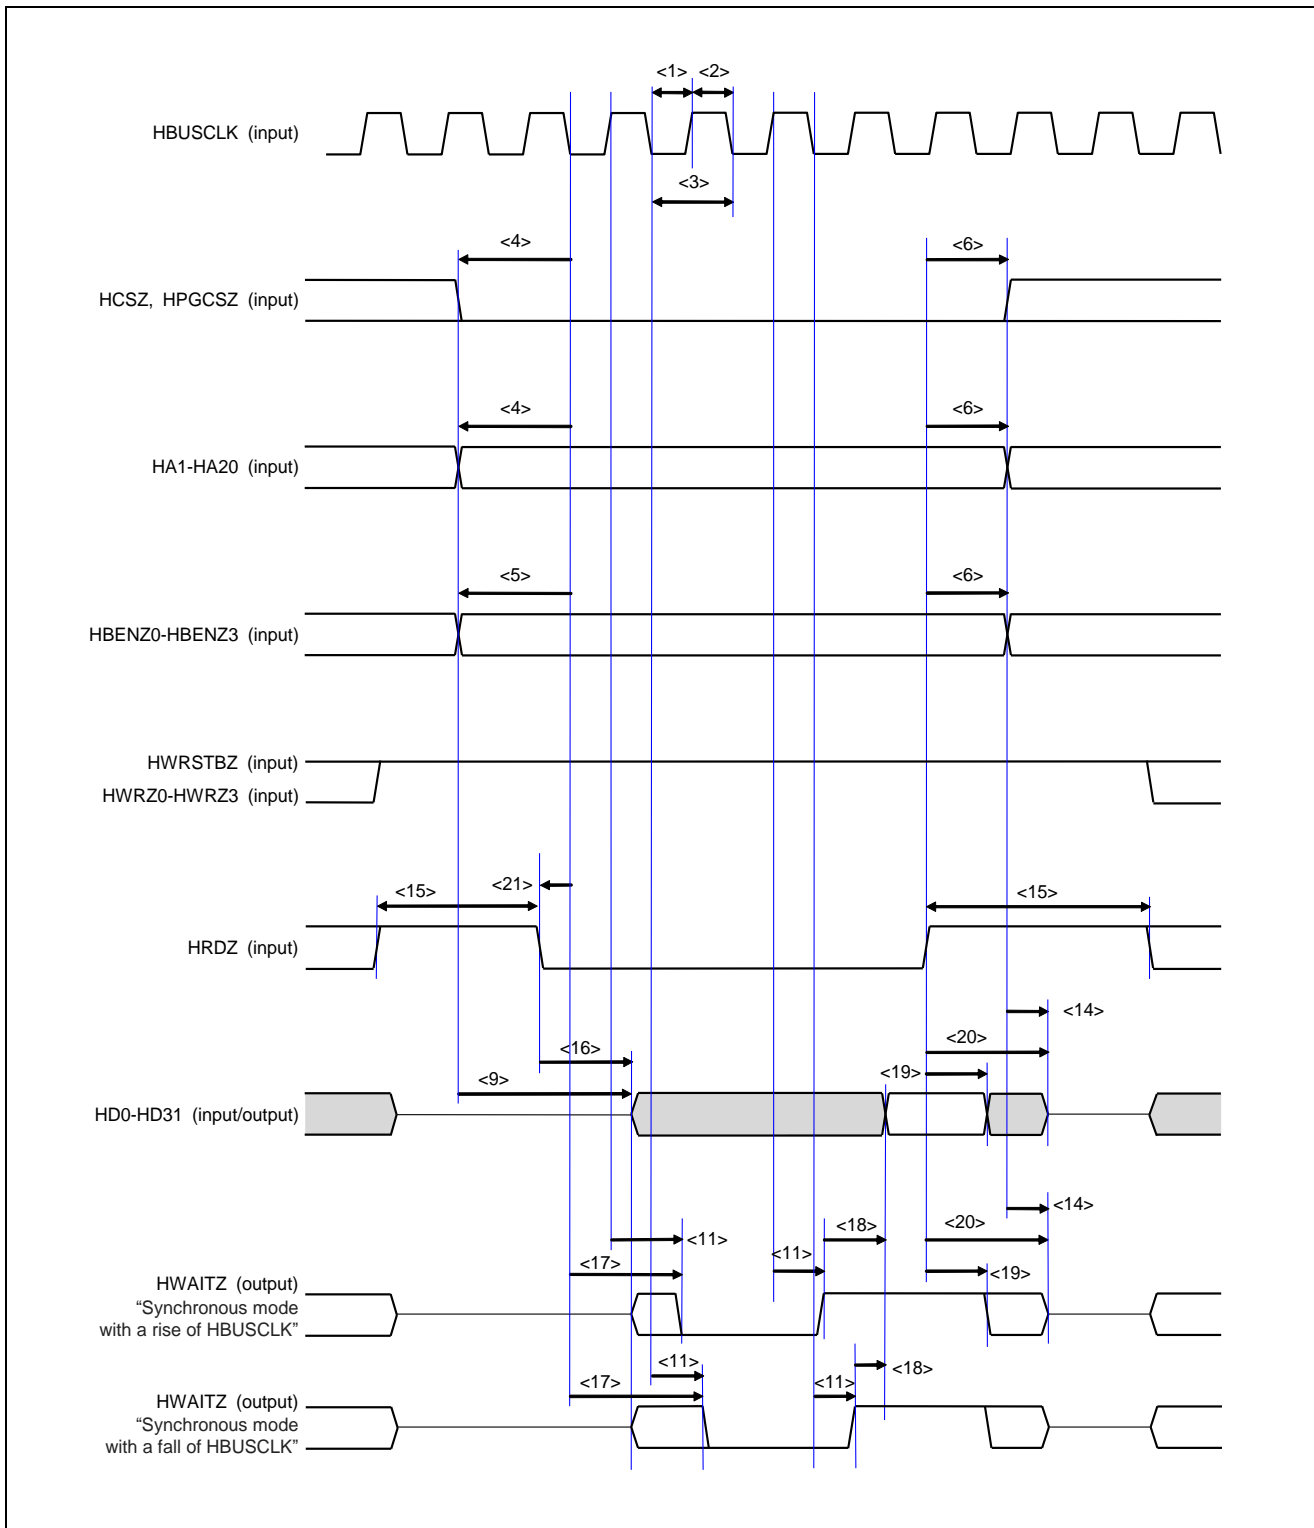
<1> <2>

HBUSCLK (input)

<3>

<4>

<6>

HCSZ, HPGCSZ (input)

<4>

<6>

HA1-HA20 (input)

<5>

<6>

HBENZ0-HBENZ3 (input)

HWRSTBZ (input)

HWRZ0-HWRZ3 (input)

<15>

<21>

<15>

HRDZ (input)

<14>

<20>

<16>

<19>

<9>

HD0-HD31 (input/output)

<14>

<18>

<20>

<11>

<11>

<17>

<19>

HWAITZ (output)
“Synchronous mode with a rise of HBUSCLK”

<11>

<18>

<11>

<17>

HWAITZ (output)
“Synchronous mode with a fall of HBUSCLK”